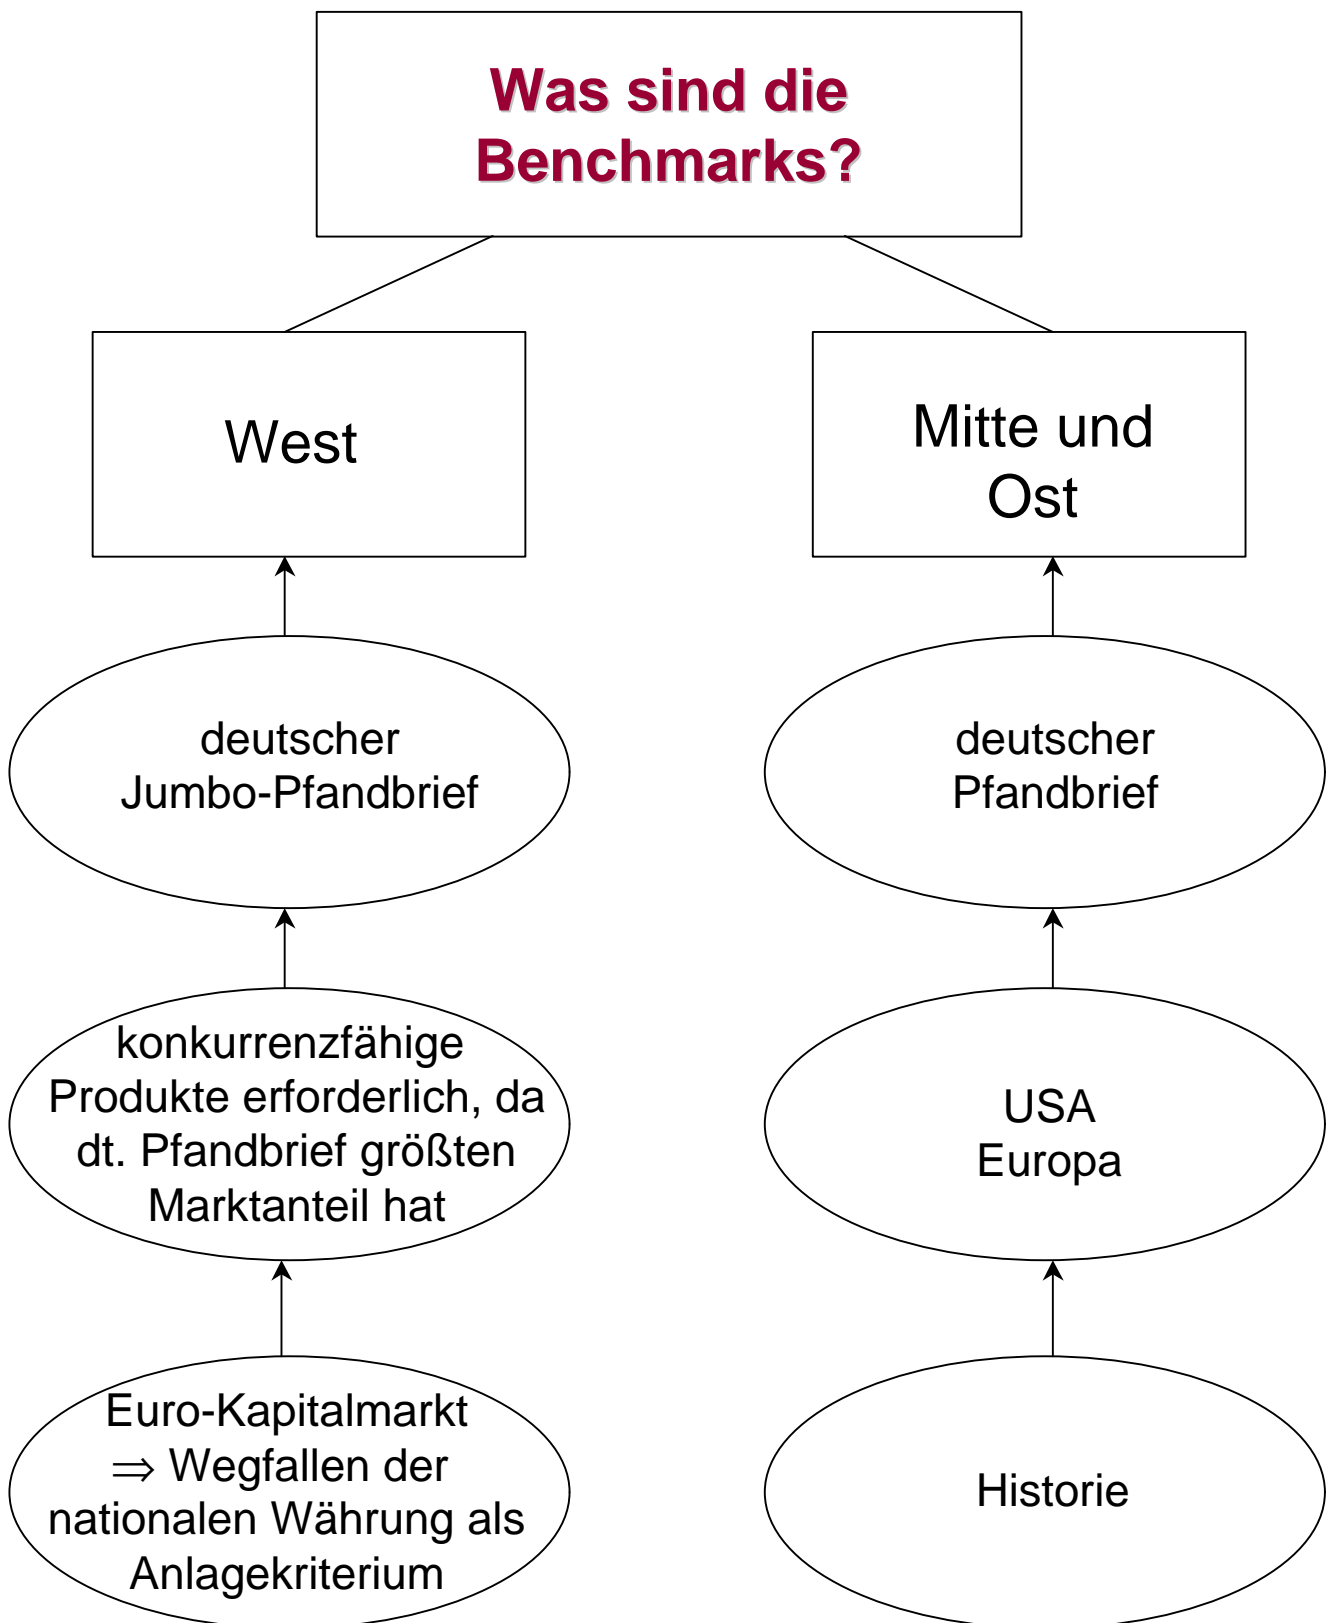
Was sind die Benchmarks?

West

Mitte und Ost

deutscher Jumbo-Pfandbrief

deutscher Pfandbrief

konkurrenzfähige Produkte erforderlich, da dt. Pfandbrief größten Marktanteil hat

USA
Europa

Euro-Kapitalmarkt
$\Rightarrow$ Wegfallen der nationalen Währung als Anlagekriterium

Historie